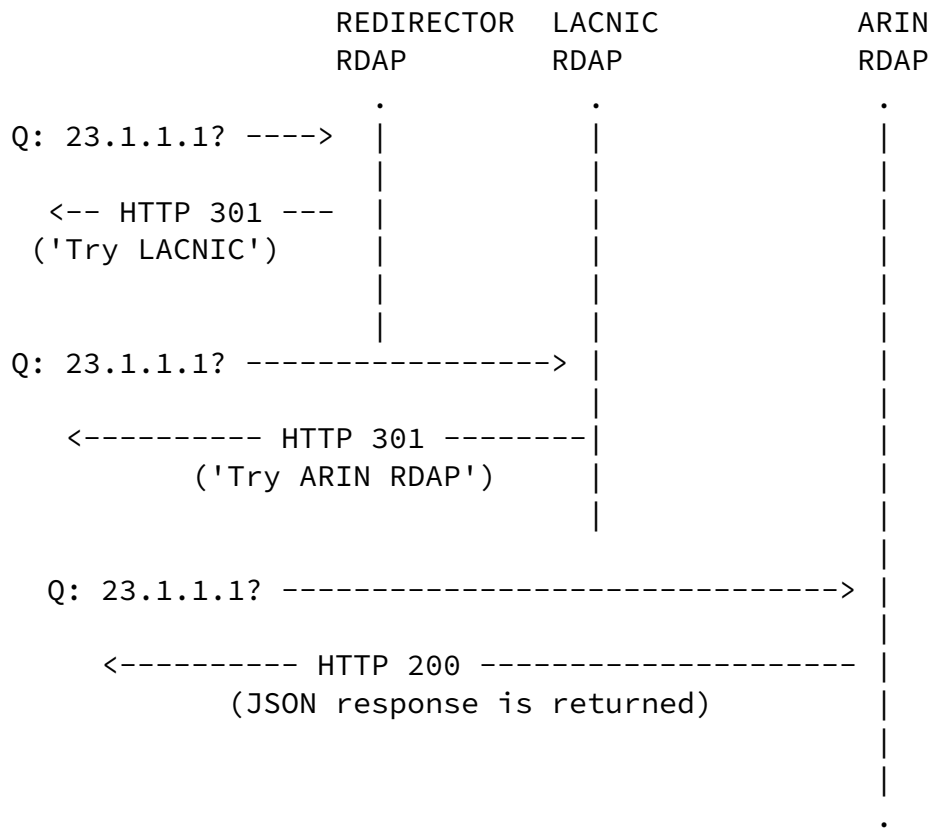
REDIRECTOR RDAP

LACNIC RDAP

ARIN RDAP

Q: 23.1.1.1? ---->

<-- HTTP 301 ---
('Try LACNIC')

Q: 23.1.1.1? ----------------->

<---------- HTTP 301 --------
('Try ARIN RDAP')

Q: 23.1.1.1? ------------------------------->

<---------- HTTP 200 --------------------
(JSON response is returned)